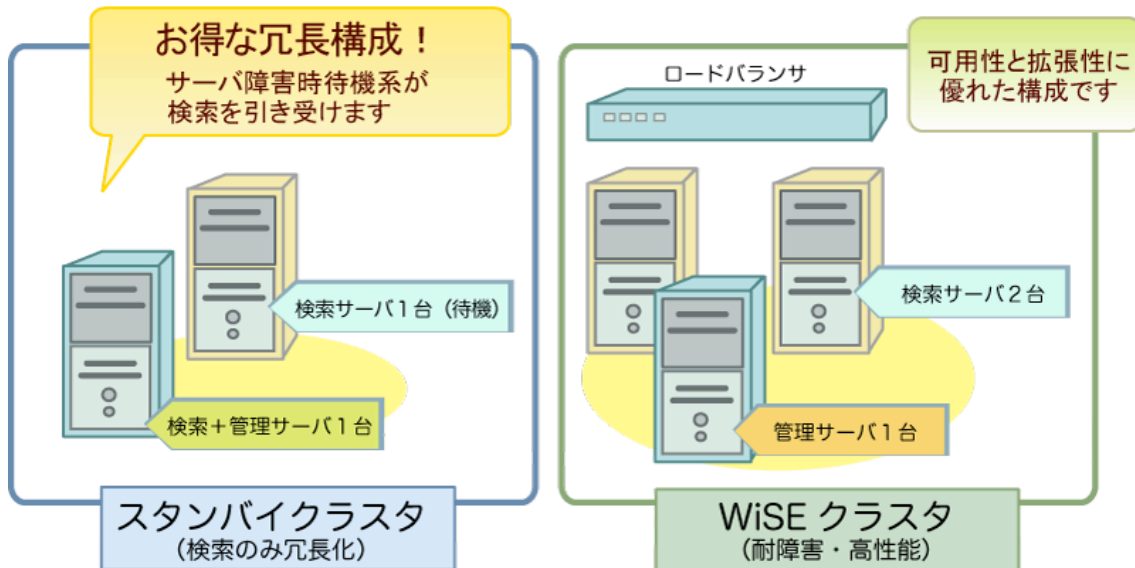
お得な冗長構成！
サーバ障害時待機系が
検索を引き受けます

検索サーバ１台（待機）

検索＋管理サーバ１台

スタンバイクラスタ
（検索のみ冗長化）

ロードバランサ

可用性と拡張性に
優れた構成です

検索サーバ２台

管理サーバ１台

WiSE クラスタ
（耐障害・高性能）